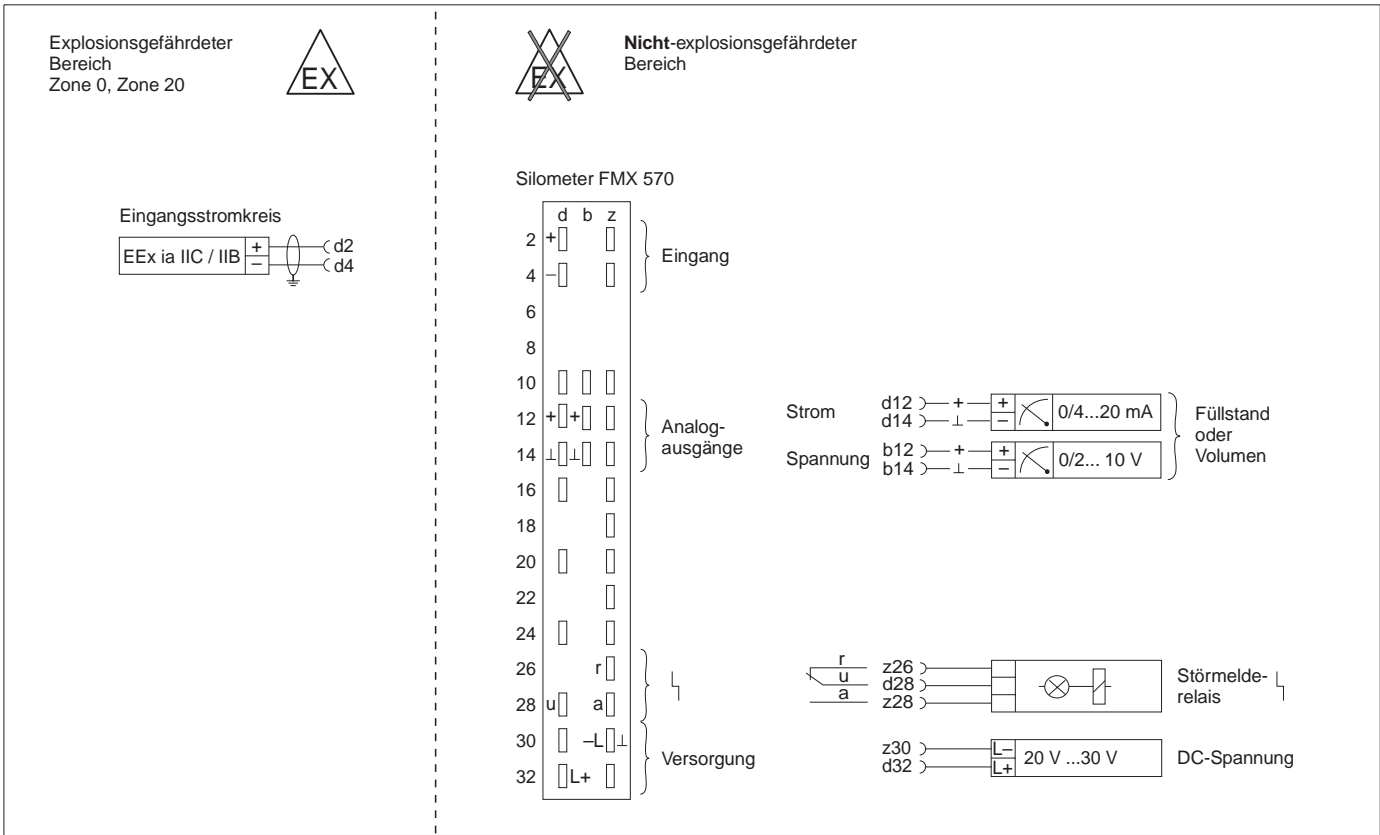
Explosionsgefährdeter Bereich
Zone 0, Zone 20

EX

EX

**Nicht**-explosionsgefährdeter Bereich

Silometer FMX 570

Eingangsstromkreis

EEx ia IIC / IIB + −

d2
d4

d b z

2 +
4 −
6
8
10
12 + +
14 ⊥ ⊥
16
18
20
22
24
26 r
28 u a
30 −L ⊥
32 L+

Eingang

Analog-ausgänge

Versorgung

Strom
Spannung

d12 +
d14 ⊥
b12 +
b14 ⊥

+ −
0/4...20 mA
+ −
0/2... 10 V

Füllstand oder Volumen

r
u
a

z26
d28
z28

Störmelde-relais

z30
d32

L−
L+
20 V ...30 V

DC-Spannung